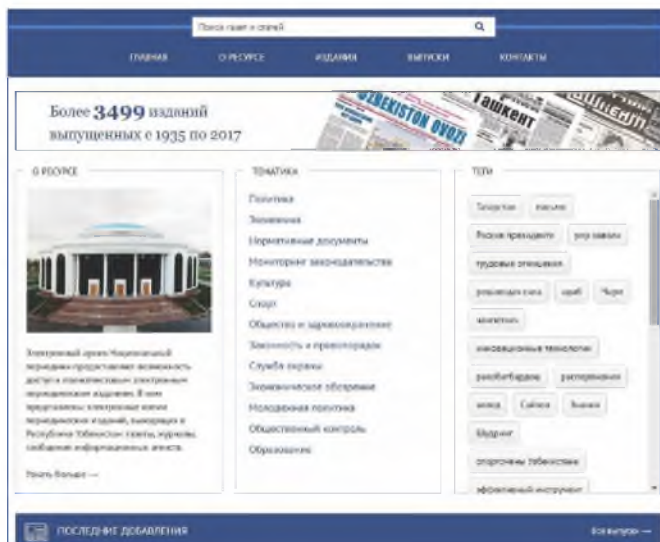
Поиск газет и статей

ГЛАВНАЯ О РЕСУРСЕ ИЗДАНИЯ ВЫПУСКИ КОНТАКТЫ

Более 3499 изданий выпущенных с 1935 по 2017

O'ZBEKISTON OVOZI

Ташкент

О РЕСУРСЕ

Электронный архив Национальной периодики предоставляет возможность доступа к полнотекстовым электронным периодическим изданиям. В нем представлены электронные копии периодических изданий, выходящих в Республике Узбекистан: газеты, журналы, сообщения информационных агентств.

Узнать больше →

ТЕМАТИКА

Политика
Экономика
Нормативные документы
Мониторинг законодательства
Культура
Спорт
Общество и здравоохранение
Законность и правопорядок
Служба охраны
Экономическое обозрение
Молодежная политика
Общественный контроль
Образование

ТЕГИ

Ташкент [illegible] Россия президента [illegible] трудовые отношения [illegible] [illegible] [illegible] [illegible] инновационные технологии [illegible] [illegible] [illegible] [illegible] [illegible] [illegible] спортсмены Узбекистана эффективный инструмент

ПОСЛЕДНИЕ ДОБАВЛЕНИЯ

Все выпуски →